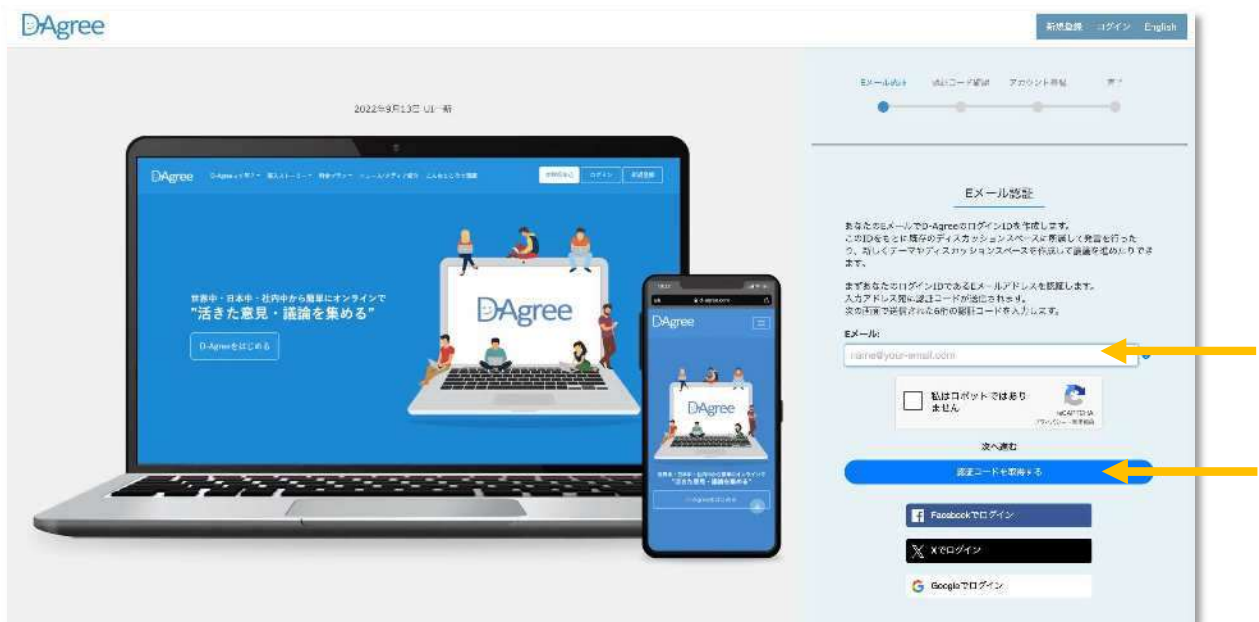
D-Agree

新規登録 ログイン English

2022年9月13日 UI一新

D-Agree

世界中・日本中・社内中から簡単にオンラインで
"活きた意見・議論を集める"

D-Agreeをはじめる

D-Agree

D-Agree

"活きた意見・議論を集める"

Eメール認証 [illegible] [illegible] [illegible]

Eメール認証

あなたのEメールでD-AgreeのログインIDを作成します。
このIDをもとに既存のディスカッションスペースに参加して発言を行ったり、新しくテーマやディスカッションスペースを作成して議論を進めたりできます。

まずあなたのログインIDであるEメールアドレスを認証します。
入力アドレス宛に認証コードが送信されます。
次の画面で送信された6桁の認証コードを入力します。

Eメール:

name@your-email.com

私はロボットではありません

reCAPTCHA
プライバシー - 利用規約

次へ進む

認証コードを取得する

Facebookでログイン

Xでログイン

Googleでログイン